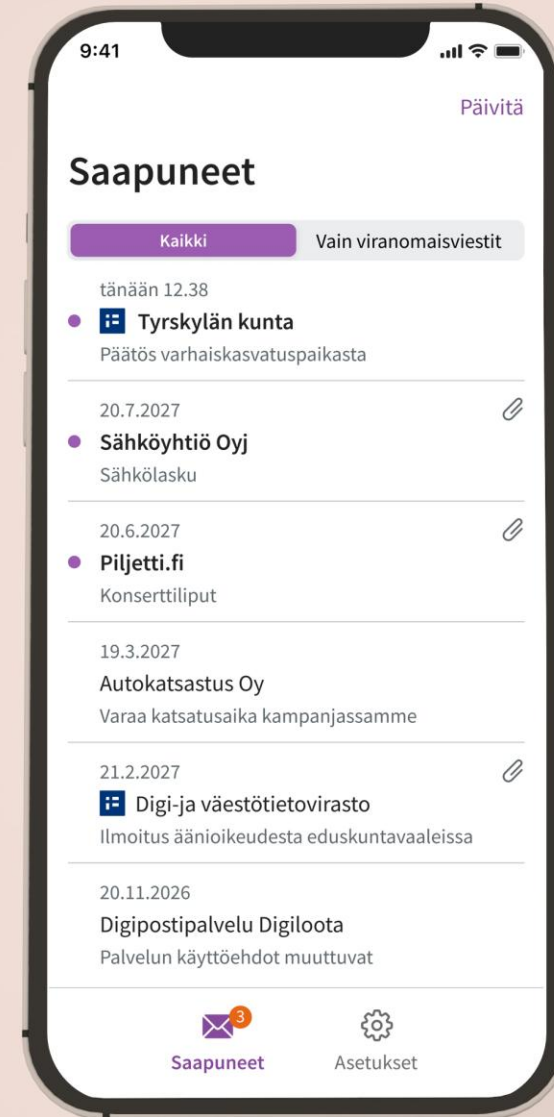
9:41

Päivitä

Saapuneet

Kaikki | Vain viranomaisviestit

tänään 12.38
Tyrskylän kunta
Päätös varhaiskasvatuspaikasta

20.7.2027
Sähköyhtiö Oyj
Sähkölasku

20.6.2027
Piljetti.fi
Konserttiliput

19.3.2027
Autokatsastus Oy
Varaa katsatusaika kampanjassamme

21.2.2027
Digi-ja väestötietovirasto
Ilmoitus äänioikeudesta eduskuntavaaleissa

20.11.2026
Digipostipalvelu Digiloota
Palvelun käyttöehdot muuttuvat

3
Saapuneet
Asetukset